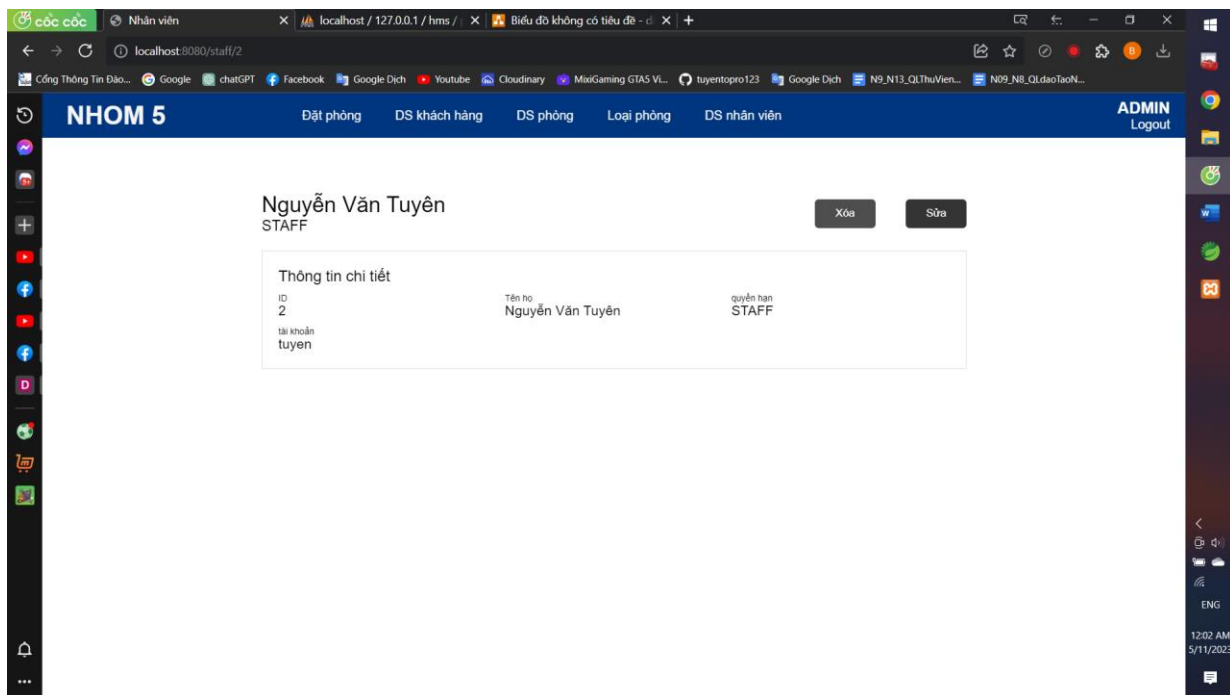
cốc cốc
Nhân viên
localhost / 127.0.0.1 / hms /
Biểu đồ không có tiêu đề - d
localhost:8080/staff/2
Cổng Thông Tin Đào... Google chatGPT Facebook Google Dịch Youtube Cloudinary MixiGaming GTA5 Vi... tuyentopro123 Google Dịch N9_N13_QLThuVien... N09_N8_QLdaoTaoN...

NHOM 5
Đặt phòng DS khách hàng DS phòng Loại phòng DS nhân viên
ADMIN
Logout

Nguyễn Văn Tuyên
STAFF
Xóa
Sửa

Thông tin chi tiết
ID
2
Tên họ
Nguyễn Văn Tuyên
quyền hạn
STAFF
tài khoản
tuyen

ENG
12:02 AM
5/11/2023